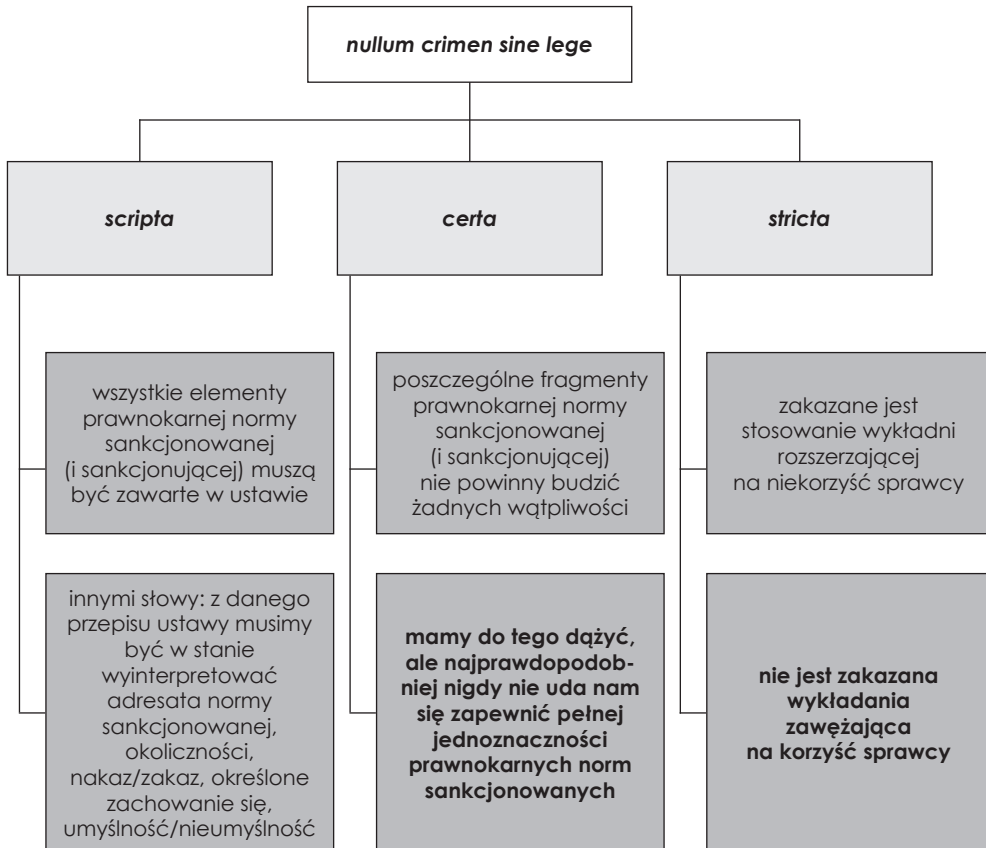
nullum crimen sine lege

scripta

certa

stricta

wszystkie elementy prawnokarnej normy sankcjonowanej (i sankcjonującej) muszą być zawarte w ustawie

innymi słowy: z danego przepisu ustawy musimy być w stanie wyinterpretować adresata normy sankcjonowanej, okoliczności, nakaz/zakaz, określone zachowanie się, umyślność/nieumyślność

poszczególne fragmenty prawnokarnej normy sankcjonowanej (i sankcjonującej) nie powinny budzić żadnych wątpliwości

mamy do tego dążyć, ale najprawdopodobniej nigdy nie uda nam się zapewnić pełnej jednoznaczności prawnokarnych norm sankcjonowanych

zakazane jest stosowanie wykładni rozszerzającej na niekorzyść sprawcy

nie jest zakazana wykładania zawężająca na korzyść sprawcy